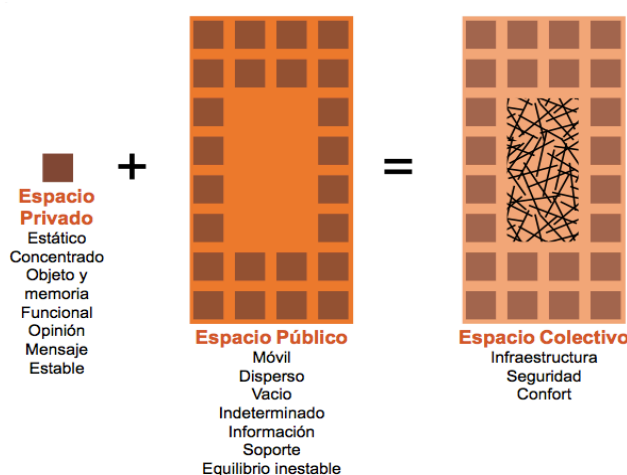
Espacio Privado
Estático
Concentrado
Objeto y memoria
Funcional
Opinión
Mensaje
Estable

+

Espacio Público
Móvil
Disperso
Vacio
Indeterminado
Información
Soporte
Equilibrio inestable

=

Espacio Colectivo
Infraestructura
Seguridad
Confort